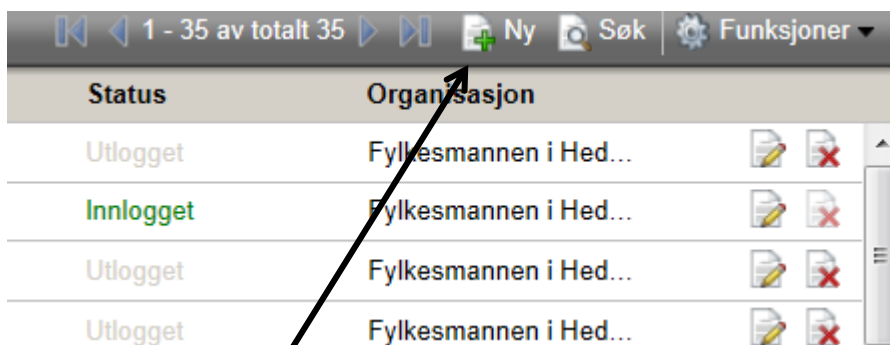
1 - 35 av totalt 35 Ny Søk Funksjoner

| Status | Organisasjon |
|---|---|
| Utlogget | Fylkesmannen i Hed... |
| Innlogget | Fylkesmannen i Hed... |
| Utlogget | Fylkesmannen i Hed... |
| Utlogget | Fylkesmannen i Hed... |